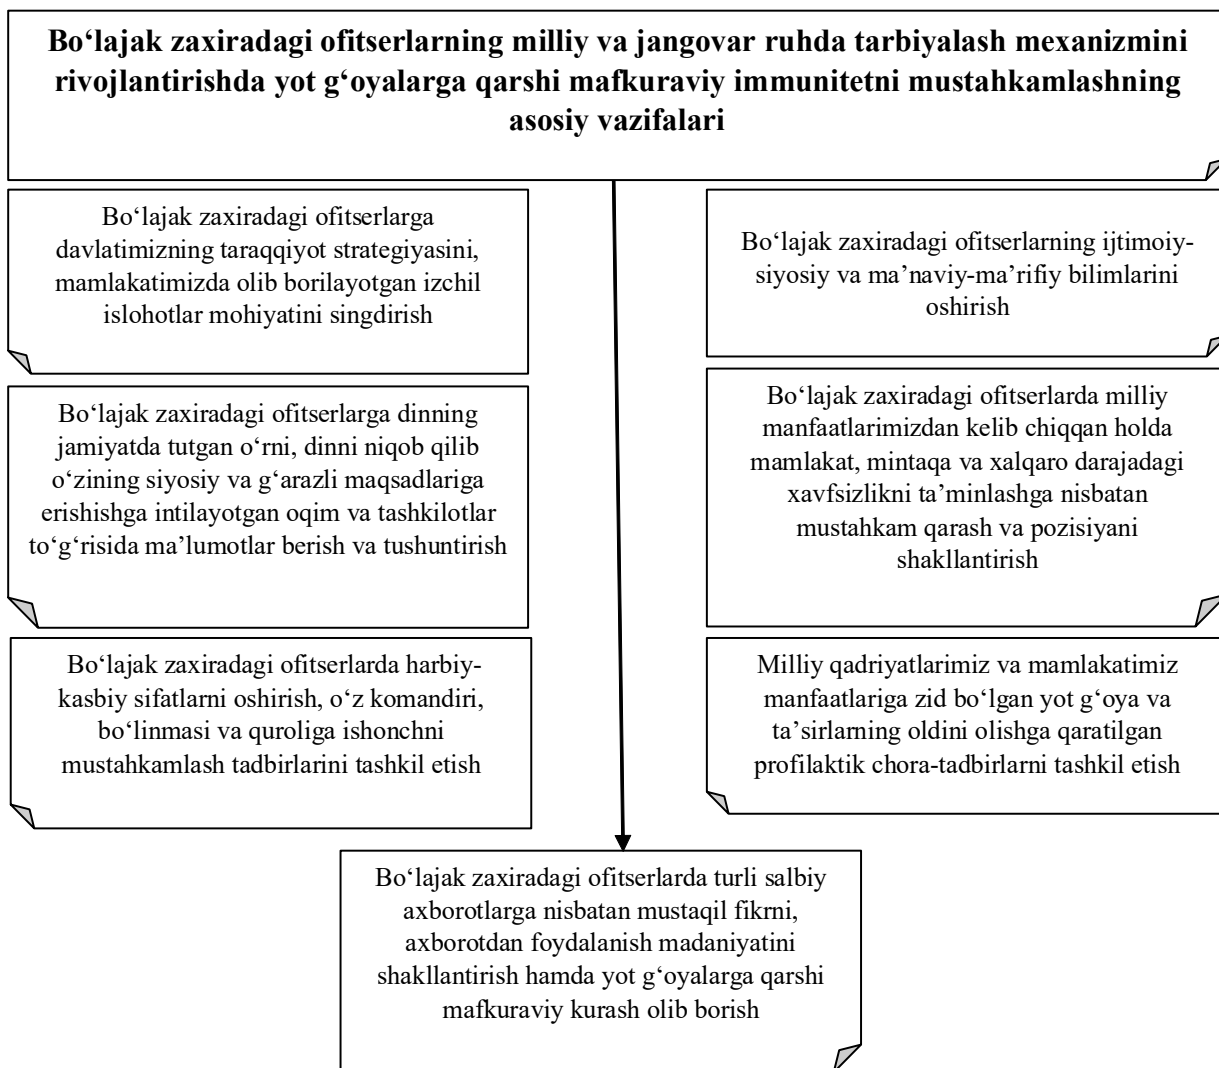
Bo‘lajak zaxiradagi ofitserlarning milliy va jangovar ruhda tarbiyalash mexanizmini rivojlantirishda yot g‘oyalarga qarshi mafkuraviy immunitetni mustahkamlashning asosiy vazifalari

Bo‘lajak zaxiradagi ofitserlarga davlatimizning taraqqiyot strategiyasini, mamlakatimizda olib borilayotgan izchil islohotlar mohiyatini singdirish

Bo‘lajak zaxiradagi ofitserlarga dinning jamiyatda tutgan o‘rni, dinni niqob qilib o‘zining siyosiy va g‘arazli maqsadlariga erishishga intilayotgan oqim va tashkilotlar to‘g‘risida ma’lumotlar berish va tushuntirish

Bo‘lajak zaxiradagi ofitserlarda harbiy-kasbiy sifatlarni oshirish, o‘z komandiri, bo‘linmasi va quroliga ishonchni mustahkamlash tadbirlarini tashkil etish

Bo‘lajak zaxiradagi ofitserlarning ijtimoiy-siyosiy va ma’naviy-ma’rifiy bilimlarini oshirish

Bo‘lajak zaxiradagi ofitserlarda milliy manfaatlarimizdan kelib chiqqan holda mamlakat, mintaqa va xalqaro darajadagi xavfsizlikni ta’minlashga nisbatan mustahkam qarash va pozisiyani shakllantirish

Milliy qadriyatlarimiz va mamlakatimiz manfaatlariga zid bo‘lgan yot g‘oya va ta’sirlarning oldini olishga qaratilgan profilaktik chora-tadbirlarni tashkil etish

Bo‘lajak zaxiradagi ofitserlarda turli salbiy axborotlarga nisbatan mustaqil fikrni, axborotdan foydalanish madaniyatini shakllantirish hamda yot g‘oyalarga qarshi mafkuraviy kurash olib borish